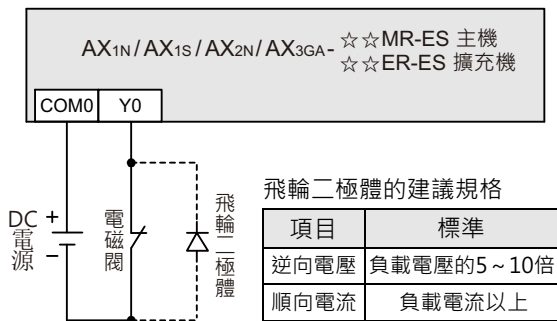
$AX_{1N}$ / $AX_{1S}$ / $AX_{2N}$ / $AX_{3GA}$ - ☆☆MR-ES 主機
☆☆ER-ES 擴充機

COM0 Y0

DC 電源 + −

電磁閥

飛輪二極體

飛輪二極體的建議規格

| 項目 | 標準 |
|---|---|
| 逆向電壓 | 負載電壓的5 ~ 10倍 |
| 順向電流 | 負載電流以上 |